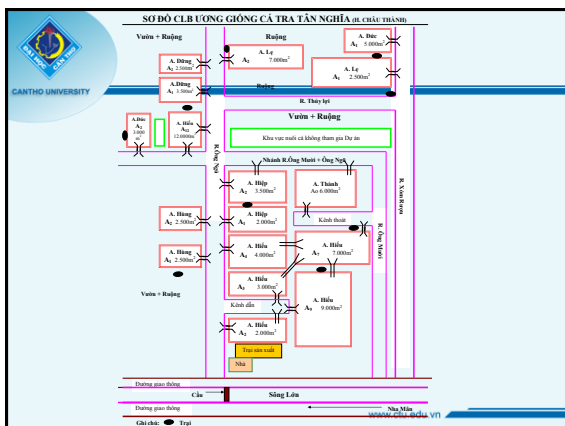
SƠ ĐỒ CLB ƯƠNG GIỐNG CÁ TRA TÂN NGHĨA (H. CHÂU THÀNH)

CANTHO UNIVERSITY

Vườn + Ruộng

Ruộng

A. Lợi
$A_2$ 7.000$m^2$

A. Đức
$A_1$ 5.000$m^2$

A. Dũng
$A_2$ 2.500$m^2$

A. Dũng
$A_1$ 3.500$m^2$

A. Lợi
$A_1$ 2.500$m^2$

Ruộng

R. Thủy lợi

Vườn + Ruộng

A. Đức
$A_2$
3.000
$m^2$

A. Hiếu
$A_{12}$
12.000$m^2$

Khu vực nuôi cá không tham gia Dự án

R. Ông Ngộ

Nhánh R.Ông Mười + Ông Ngộ

R. Xẻo Rượu

A. Hiệp
$A_2$ 3.500$m^2$

A. Thành
Ao 6.000$m^2$

A. Hiệp
$A_1$ 2.000$m^2$

Kênh thoát

A. Hùng
$A_2$ 2.500$m^2$

R. Ông Mười

A. Hiếu
$A_4$ 4.000$m^2$

A. Hiếu
$A_7$ 7.000$m^2$

A. Hùng
$A_1$ 2.500$m^2$

A. Hiếu
$A_3$ 3.000$m^2$

Vườn + Ruộng

Kênh dẫn

A. Hiếu
$A_9$ 9.000$m^2$

A. Hiếu
$A_2$ 2.000$m^2$

Trại sản xuất

Nhà

Đường giao thông

Cầu

Sông Lớn

Đường giao thông

Nhà Máy

www.ctu.edu.vn

Ghi chú: Trại